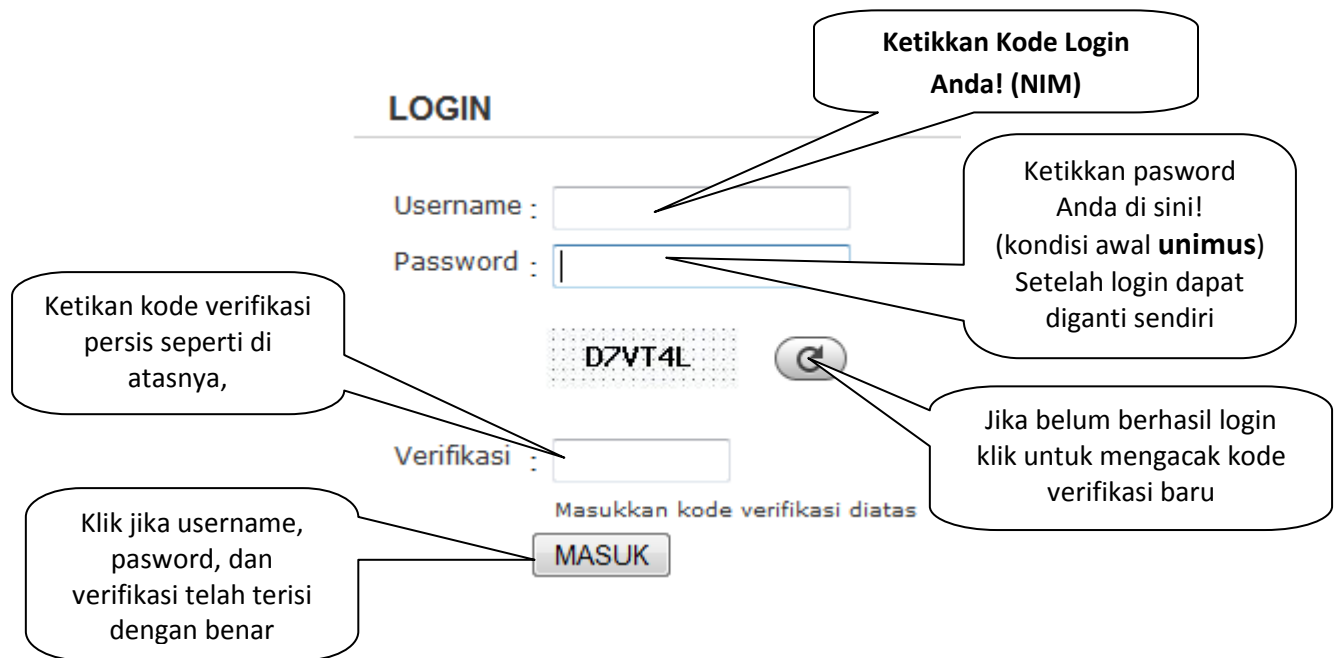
Ketikkan Kode Login Anda! (NIM)

LOGIN

Username :

Password :

Ketikkan pasword Anda di sini! (kondisi awal **unimus**) Setelah login dapat diganti sendiri

Ketikan kode verifikasi persis seperti di atasnya,

D7VT4L

Jika belum berhasil login klik untuk mengacak kode verifikasi baru

Verifikasi :

Masukkan kode verifikasi diatas

Klik jika username, pasword, dan verifikasi telah terisi dengan benar

MASUK